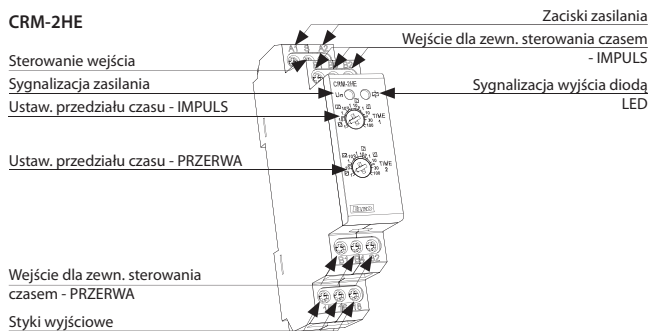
CRM-2HE

Zaciski zasilania

Sterowanie wejścia

Wejście dla zewn. sterowania czasem - IMPULS

Sygnalizacja zasilania

Sygnalizacja wyjścia diodą LED

Ustaw. przedziału czasu - IMPULS

Ustaw. przedziału czasu - PRZERWA

Wejście dla zewn. sterowania czasem - PRZERWA

Styki wyjściowe

CRM-2HE
Un
TIME 1
TIME 2